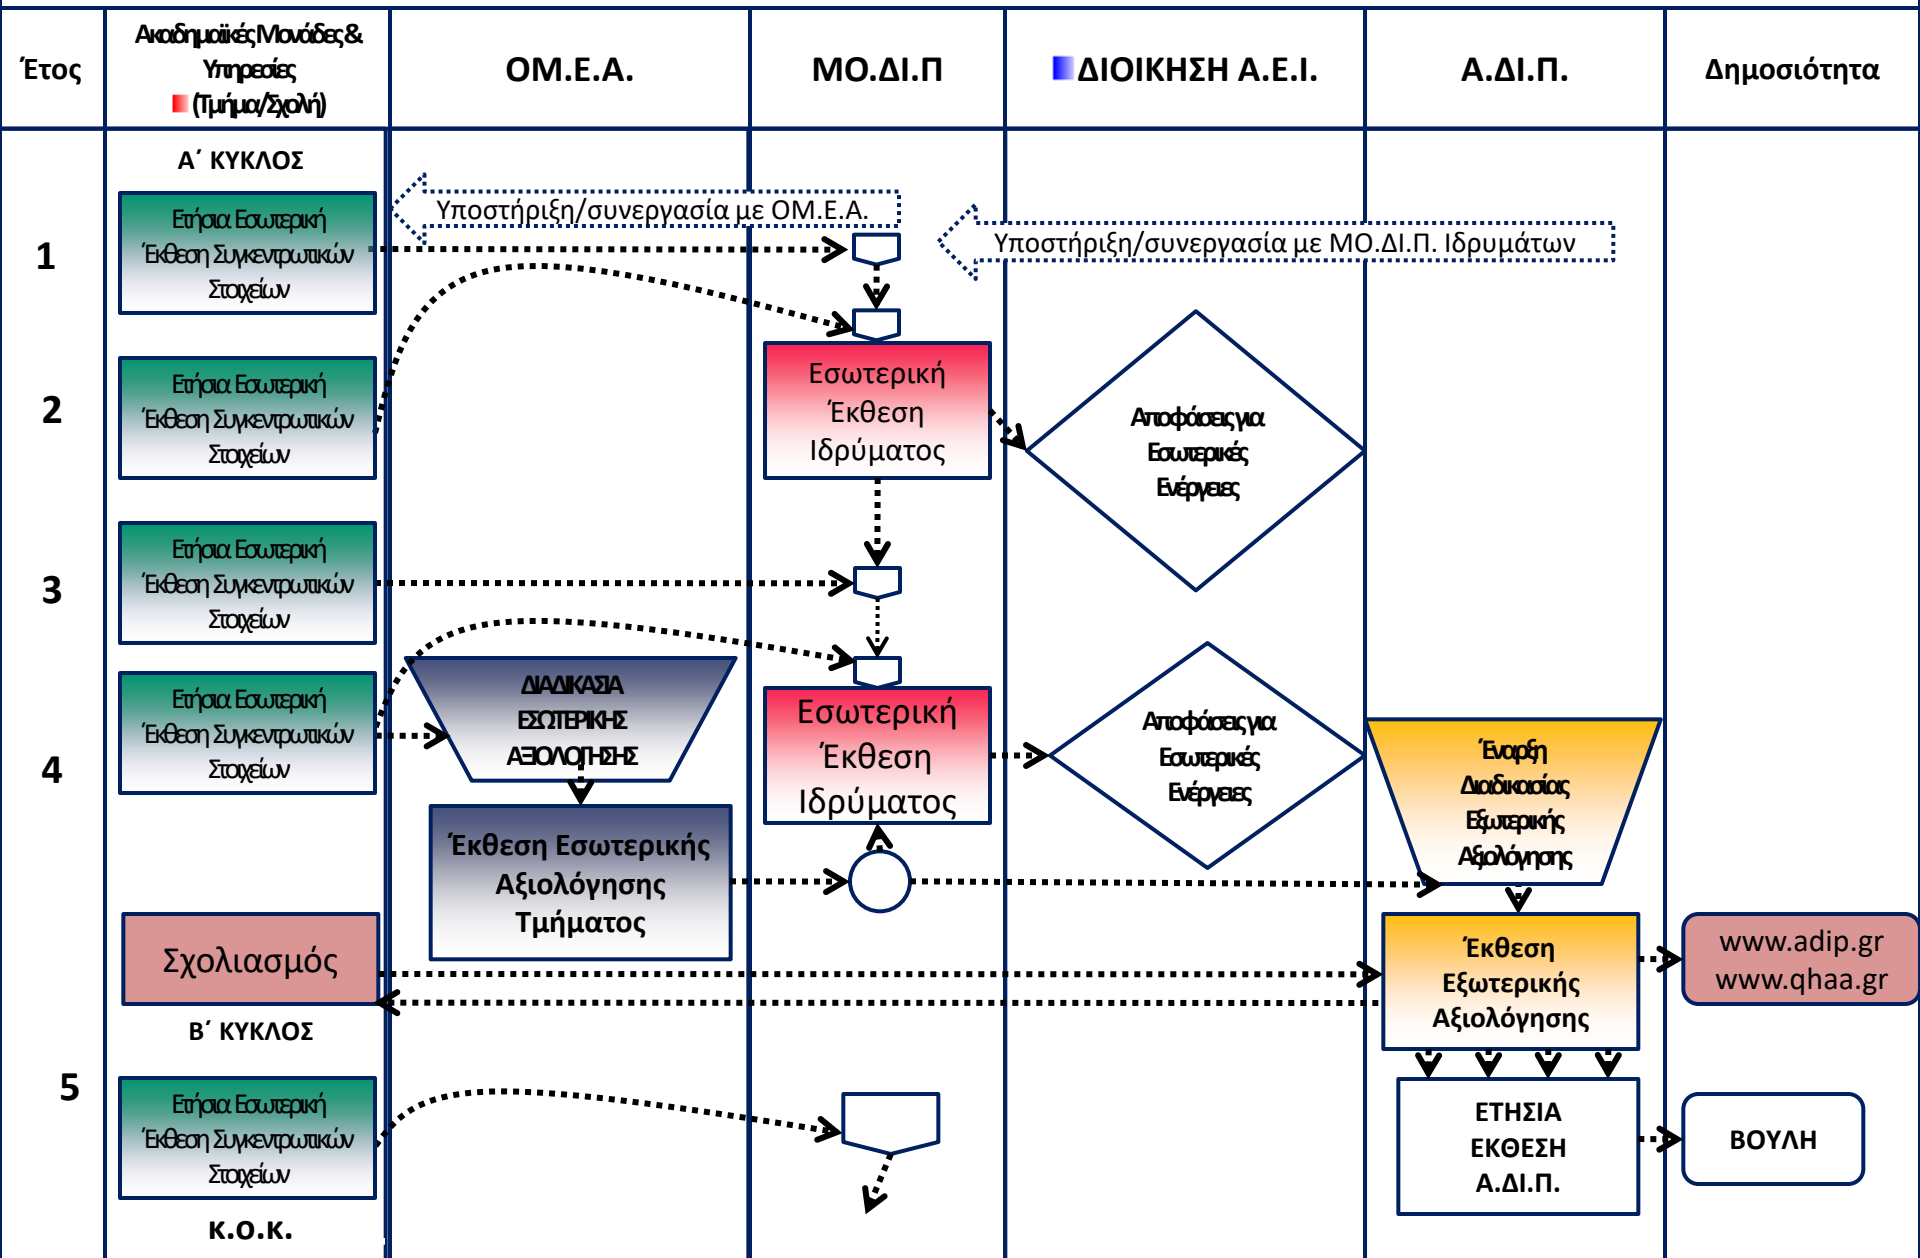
| Έτος | Ακαδημαϊκές Μονάδες & Υπηρεσίες (Τμήμα/Σχολή) | ΟΜ.Ε.Α. | ΜΟ.ΔΙ.Π | ΔΙΟΙΚΗΣΗ Α.Ε.Ι. | Α.ΔΙ.Π. | Δημοσιότητα |
|---|---|---|---|---|---|---|

Α΄ ΚΥΚΛΟΣ

1
Ετήσια Εσωτερική Έκθεση Συγκεντρωτικών Στοιχείων

Υποστήριξη/συνεργασία με ΟΜ.Ε.Α.

Υποστήριξη/συνεργασία με ΜΟ.ΔΙ.Π. Ιδρυμάτων

2
Ετήσια Εσωτερική Έκθεση Συγκεντρωτικών Στοιχείων

Εσωτερική Έκθεση Ιδρύματος

Αποφάσεις για Εσωτερικές Ενέργειες

3
Ετήσια Εσωτερική Έκθεση Συγκεντρωτικών Στοιχείων

4
Ετήσια Εσωτερική Έκθεση Συγκεντρωτικών Στοιχείων

ΔΙΑΔΙΚΑΣΙΑ ΕΣΩΤΕΡΙΚΗΣ ΑΞΙΟΛΟΓΗΣΗΣ

Εσωτερική Έκθεση Ιδρύματος

Αποφάσεις για Εσωτερικές Ενέργειες

Έναρξη Διαδικασίας Εξωτερικής Αξιολόγησης

Έκθεση Εσωτερικής Αξιολόγησης Τμήματος

Σχολιασμός

Έκθεση Εξωτερικής Αξιολόγησης

www.adip.gr
www.qhaa.gr

Β΄ ΚΥΚΛΟΣ

5
Ετήσια Εσωτερική Έκθεση Συγκεντρωτικών Στοιχείων

ΕΤΗΣΙΑ ΕΚΘΕΣΗ Α.ΔΙ.Π.

ΒΟΥΛΗ

Κ.Ο.Κ.